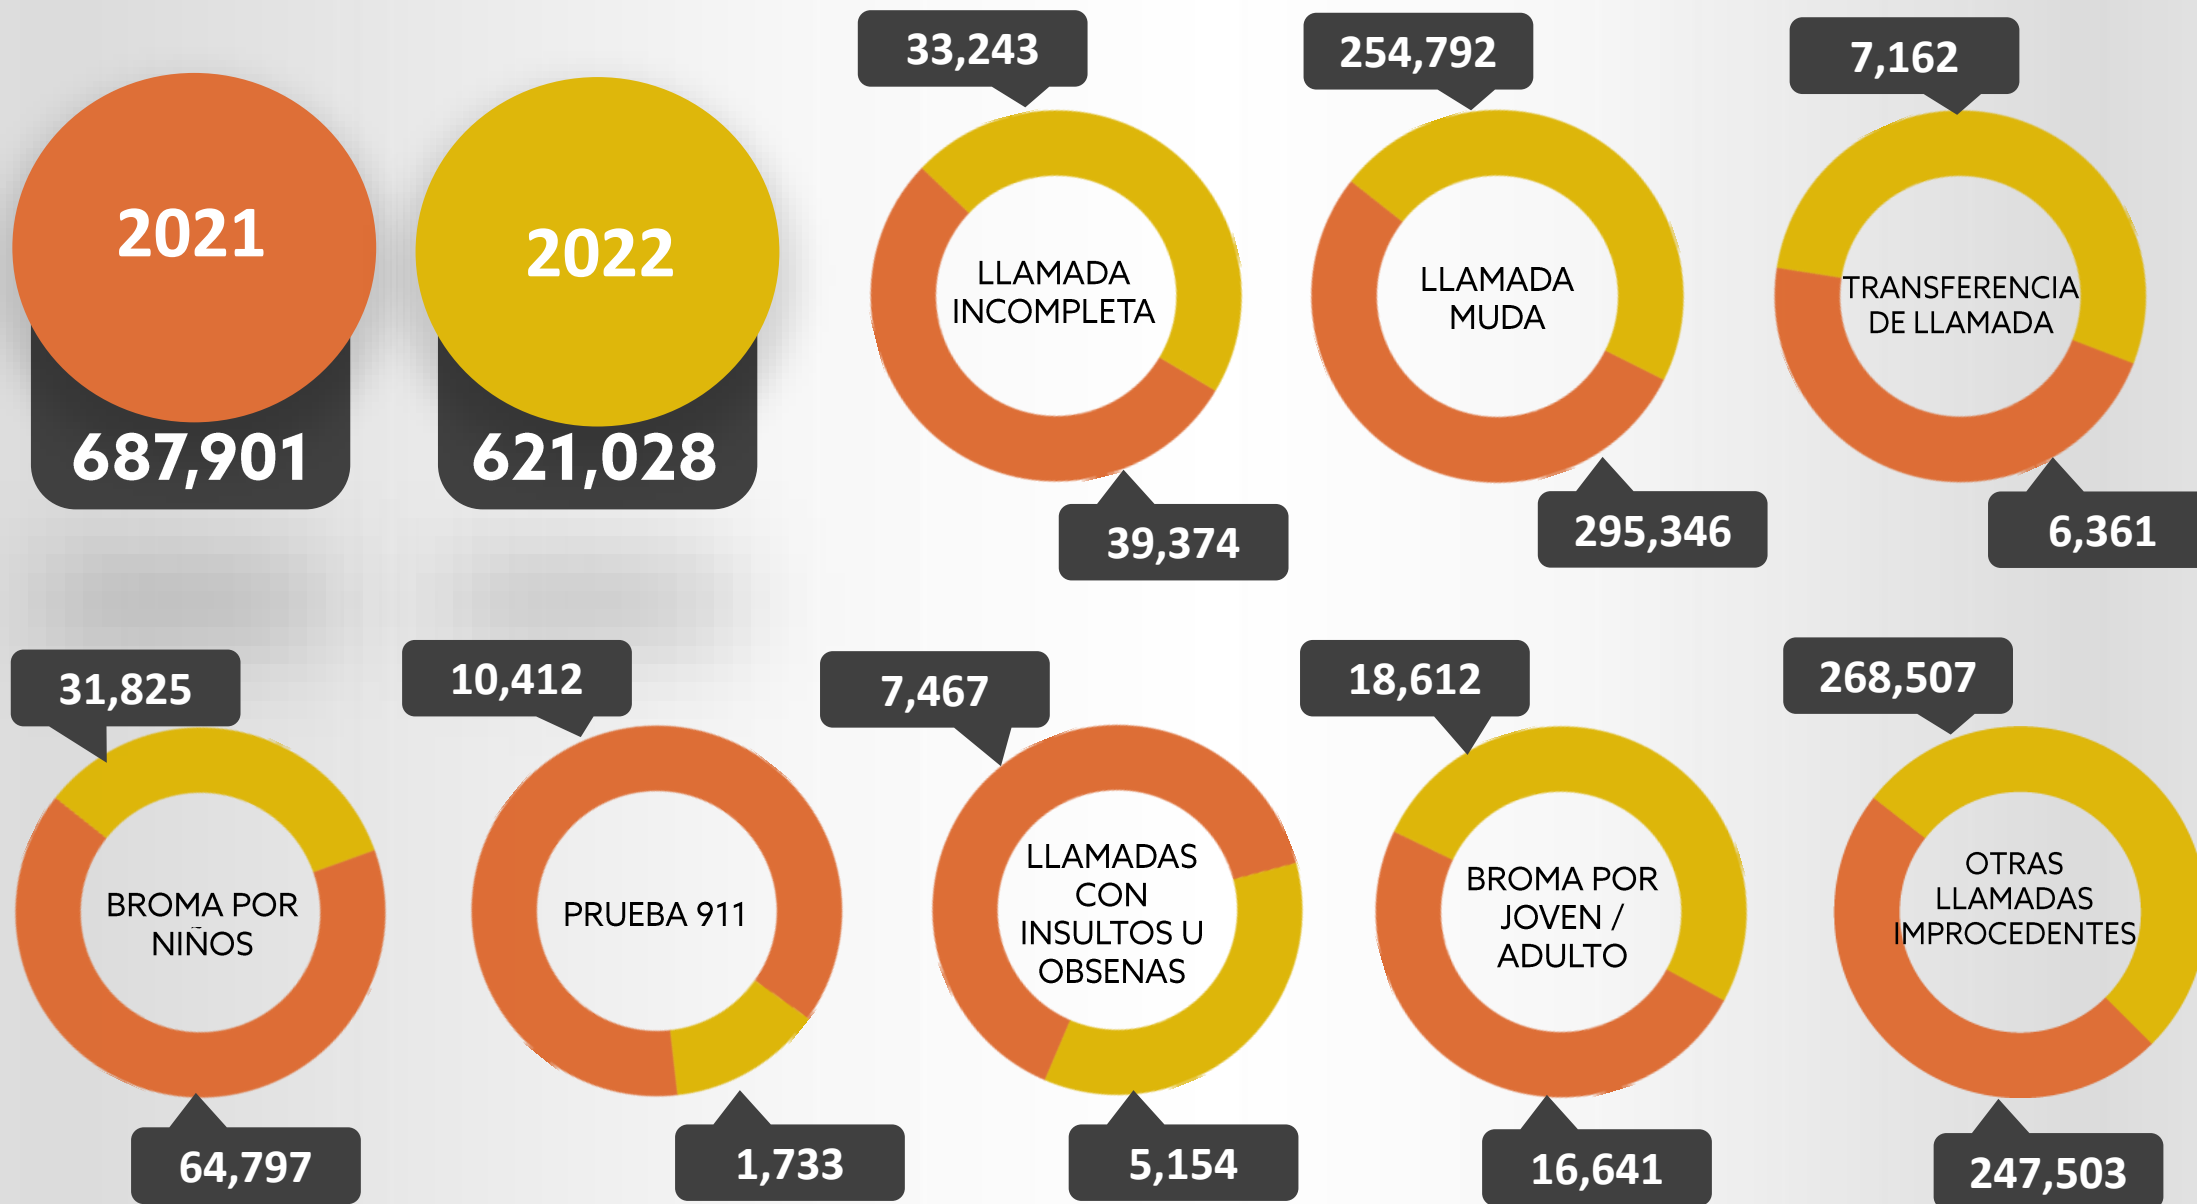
2021
687,901

2022
621,028

33,243
LLAMADA INCOMPLETA
39,374

254,792
LLAMADA MUDA
295,346

7,162
TRANSFERENCIA DE LLAMADA
6,361

31,825
BROMA POR NIÑOS
64,797

10,412
PRUEBA 911
1,733

7,467
LLAMADAS CON INSULTOS U OBSENAS
5,154

18,612
BROMA POR JOVEN / ADULTO
16,641

268,507
OTRAS LLAMADAS IMPROCEDENTES
247,503